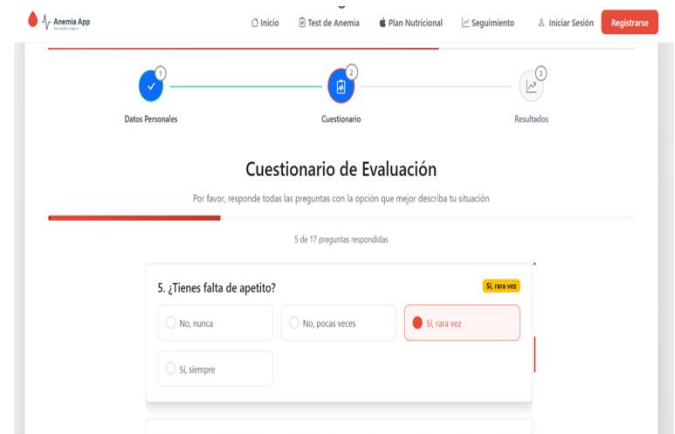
Anemia App

Inicio Test de Anemia Plan Nutricional Seguimiento Iniciar Sesión Registrarse

1
Datos Personales

2
Cuestionario

3
Resultados

Cuestionario de Evaluación

Por favor, responde todas las preguntas con la opción que mejor describa tu situación

5 de 17 preguntas respondidas

5. ¿Tienes falta de apetito?

Sí, rara vez

No, nunca

No, pocas veces

Sí, rara vez

Sí, siempre